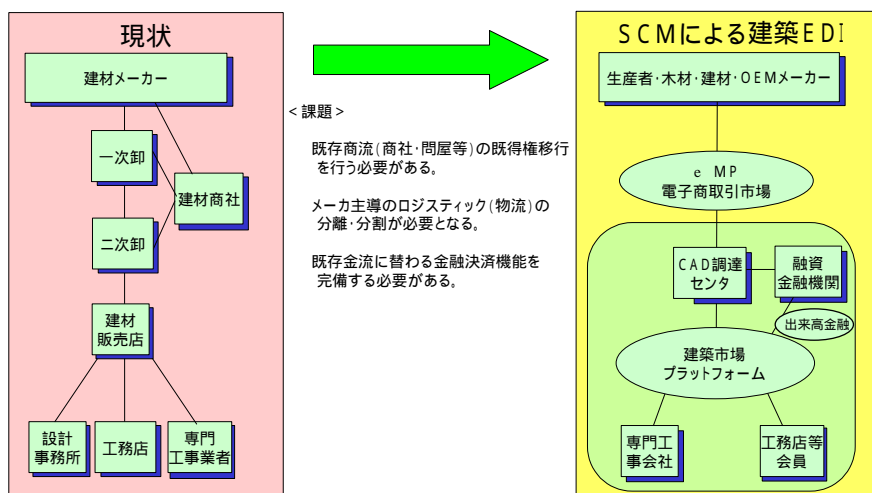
現状

建材メーカー

一次卸

建材商社

二次卸

建材
販売店

設計
事務所

工務店

専門
工事業者

< 課題 >

既存商流（商社・問屋等）の既得権移行を行う必要がある。

メーカ主導のロジスティック（物流）の分離・分割が必要となる。

既存金流に替わる金融決済機能を完備する必要がある。

SCMによる建築EDI

生産者・木材・建材・OEMメーカー

e MP
電子商取引市場

CAD調達
センタ

融資
金融機関

出来高金融

建築市場
プラットフォーム

専門工
事会社

工務店等
会員